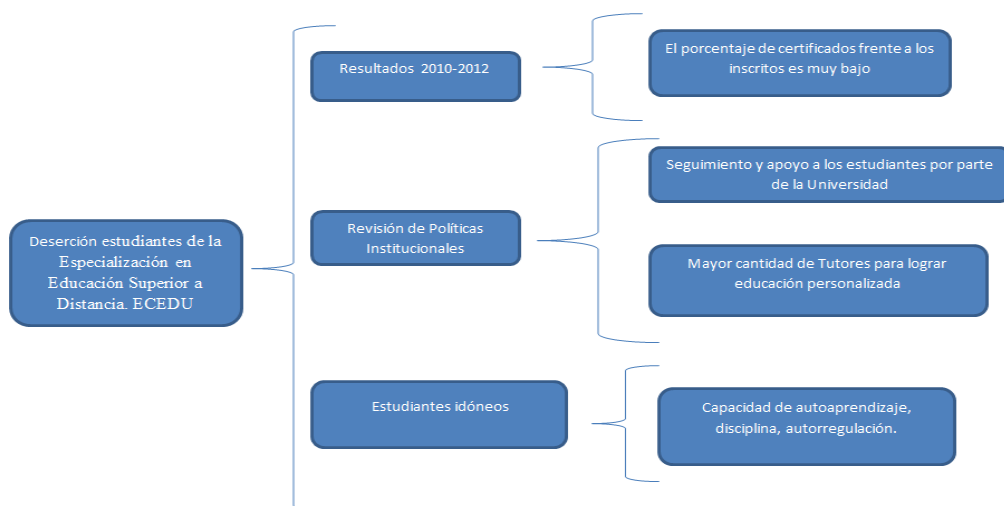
Deserción estudiantes de la Especialización en Educación Superior a Distancia. ECEDU

Resultados 2010-2012

El porcentaje de certificados frente a los inscritos es muy bajo

Revisión de Políticas Institucionales

Seguimiento y apoyo a los estudiantes por parte de la Universidad

Mayor cantidad de Tutores para lograr educación personalizada

Estudiantes idóneos

Capacidad de autoaprendizaje, disciplina, autorregulación.